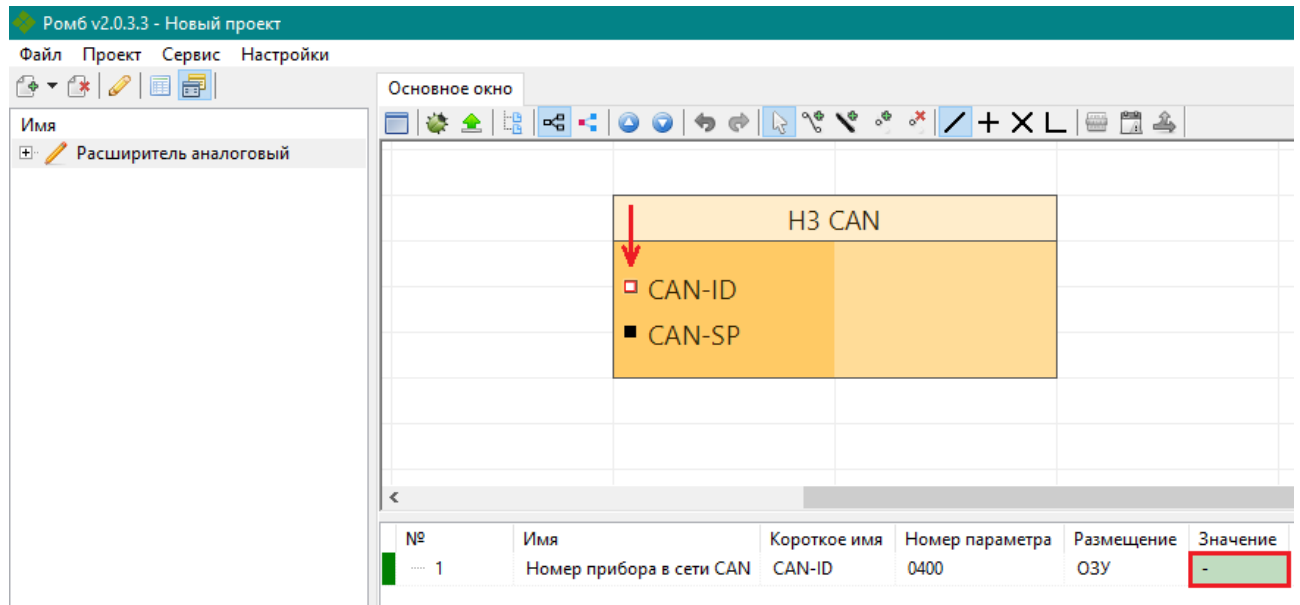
Ромб v2.0.3.3 - Новый проект

Файл Проект Сервис Настройки

Имя

Расширитель аналоговый

Основное окно

Н3 CAN

CAN-ID

CAN-SP

<

| № | Имя | Короткое имя | Номер параметра | Размещение | Значение |
|---|---|---|---|---|---|
| 1 | Номер прибора в сети CAN | CAN-ID | 0400 | ОЗУ | - |